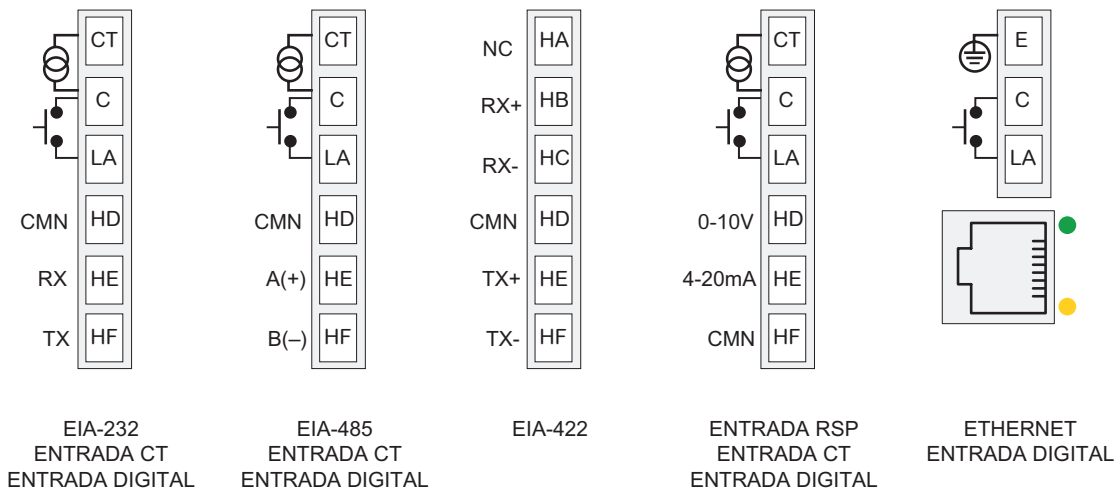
CT
C
LA
CMN HD
RX HE
TX HF

EIA-232
ENTRADA CT
ENTRADA DIGITAL

CT
C
LA
CMN HD
A(+) HE
B(–) HF

EIA-485
ENTRADA CT
ENTRADA DIGITAL

NC HA
RX+ HB
RX- HC
CMN HD
TX+ HE
TX- HF

EIA-422

CT
C
LA
0-10V HD
4-20mA HE
CMN HF

ENTRADA RSP
ENTRADA CT
ENTRADA DIGITAL

E
C
LA

ETHERNET
ENTRADA DIGITAL